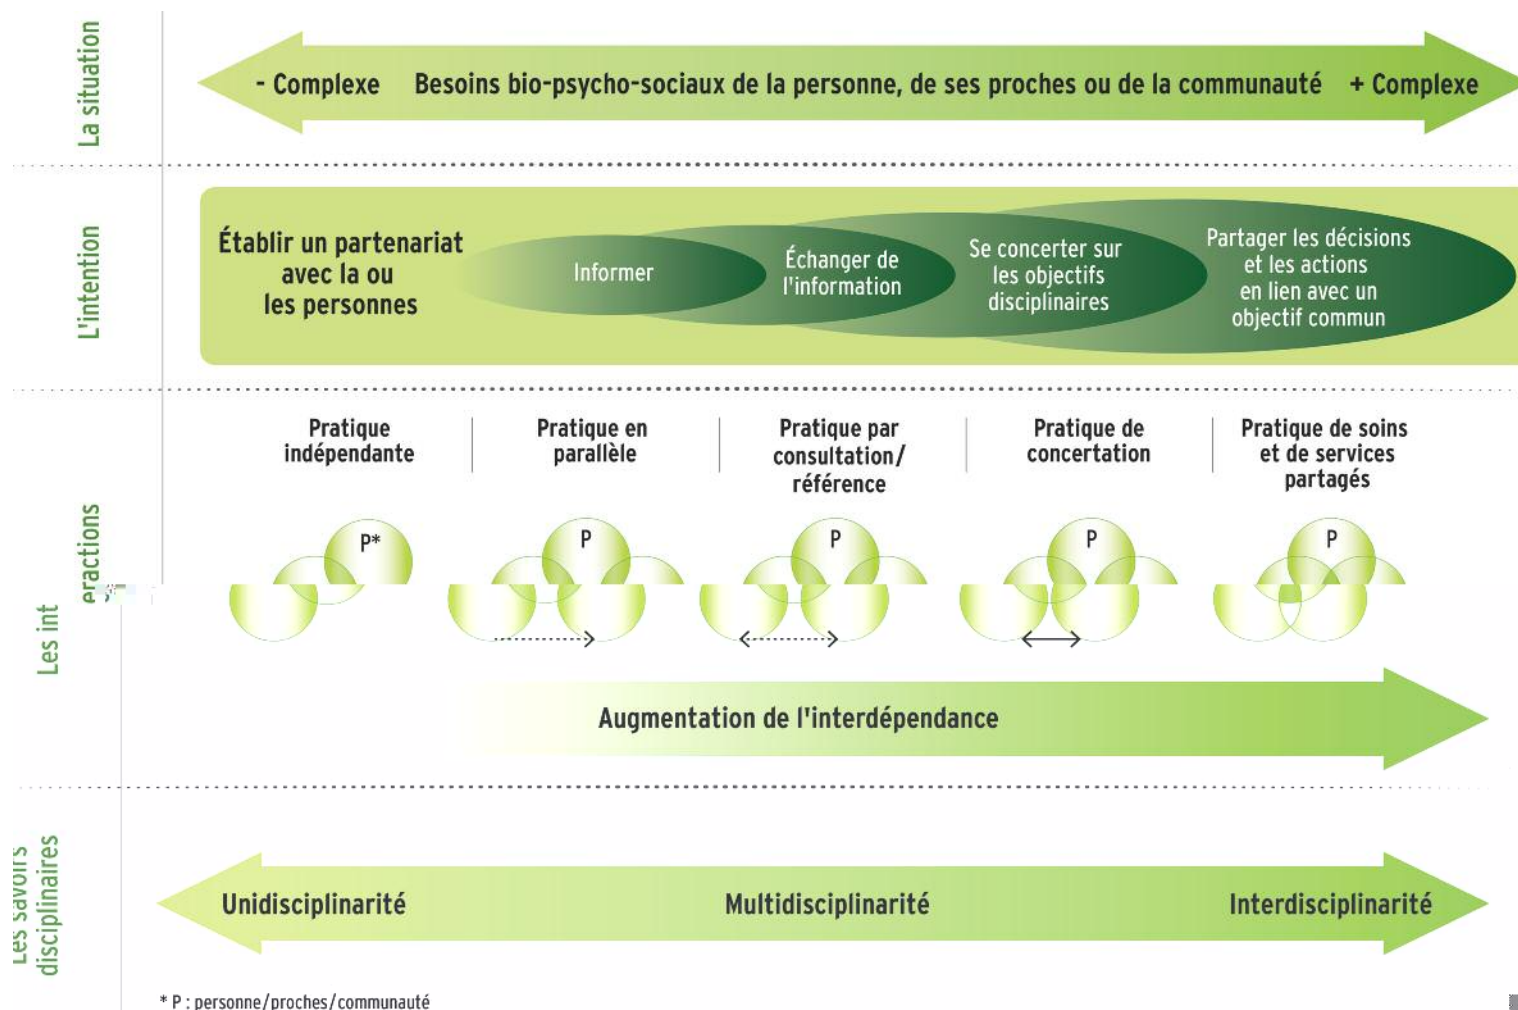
La situation

- Complexe Besoins bio-psycho-sociaux de la personne, de ses proches ou de la communauté + Complexe

L'intention

Établir un partenariat avec la ou les personnes

Informer

Échanger de l'information

Se concerter sur les objectifs disciplinaires

Partager les décisions et les actions en lien avec un objectif commun

Les int eractions

Pratique indépendante

Pratique en parallèle

Pratique par consultation/ référence

Pratique de concertation

Pratique de soins et de services partagés

P*

P

P

P

P

Augmentation de l'interdépendance

Les savoirs disciplinaires

Unidisciplinarité

Multidisciplinarité

Interdisciplinarité

* P : personne/proches/communauté